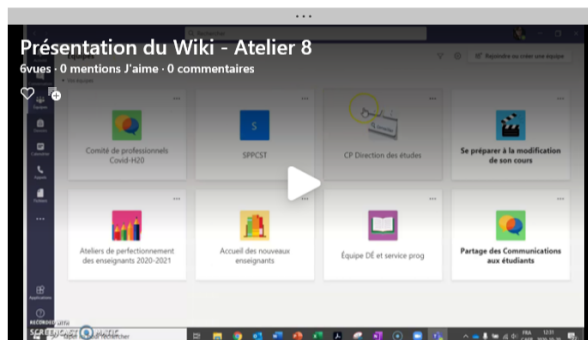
Présentation du Wiki - Atelier 8

6vues · 0 mentions J'aime · 0 commentaires

Rejoindre ou créer une équipe

Comité de professionnels Covid-H20

SPPCST

S

CP Direction des études

Se préparer à la modification de son cours

Ateliers de perfectionnement des enseignants 2020-2021

Accueil des nouveaux enseignants

Équipe DE et service prog

Partage des Communications aux étudiants

Applications

Aide

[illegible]

FRA